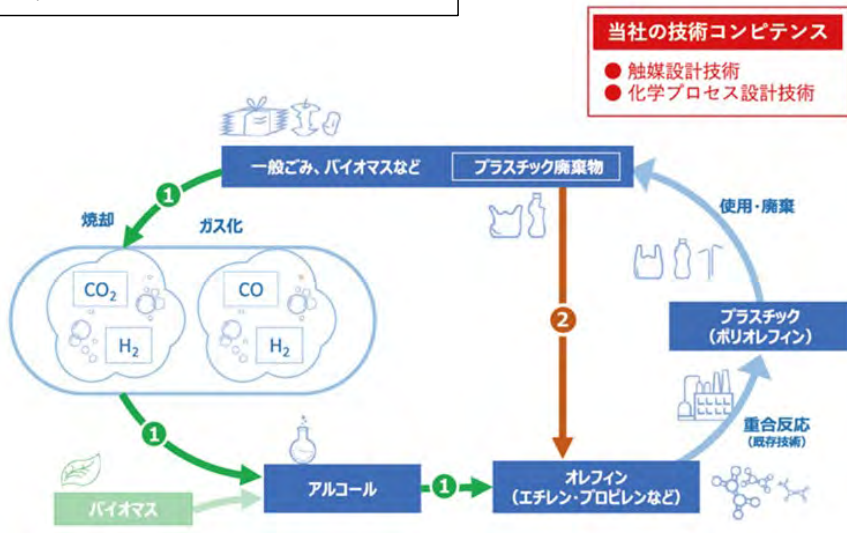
当社の技術コンピテンス
● 触媒設計技術
● 化学プロセス設計技術

一般ごみ、バイオマスなど
プラスチック廃棄物

1
焼却
ガス化

$CO_2$
$H_2$
CO
$H_2$

2

使用・廃棄

プラスチック
（ポリオレフィン）

重合反応
（既存技術）

1

バイオマス
アルコール
1
オレフィン
（エチレン・プロピレンなど）